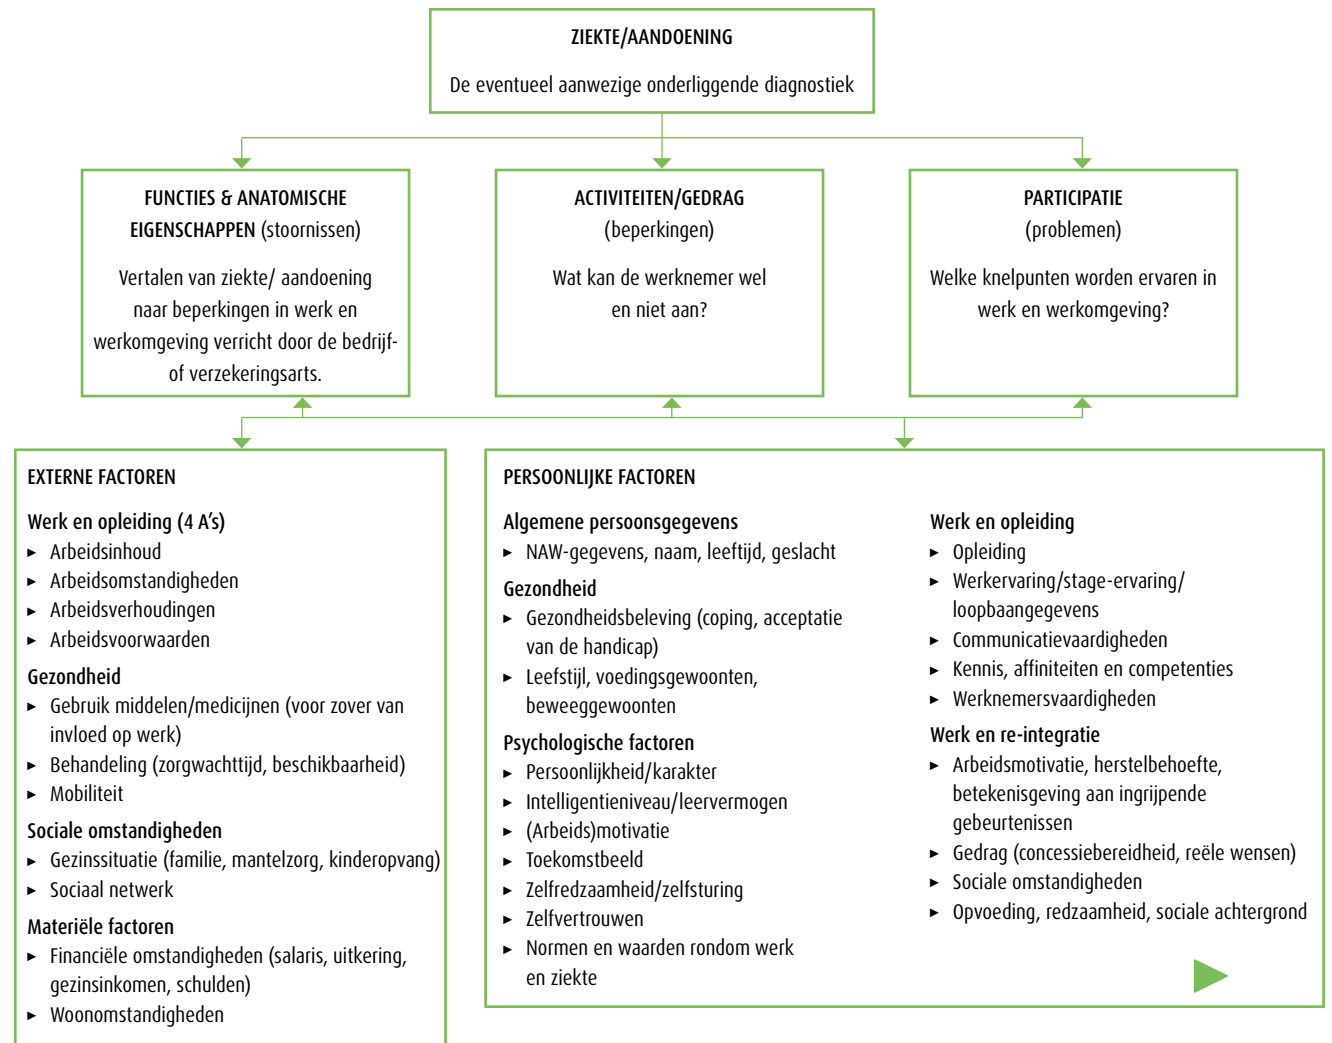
ZIEKTE/AANDOENING

De eventueel aanwezige onderliggende diagnostiek

FUNCTIES & ANATOMISCHE EIGENSCHAPPEN (stoornissen)

Vertalen van ziekte/ aandoening naar beperkingen in werk en werkomgeving verricht door de bedrijf- of verzekeringsarts.

ACTIVITEITEN/GEDRAG (beperkingen)

Wat kan de werknemer wel en niet aan?

PARTICIPATIE (problemen)

Welke knelpunten worden ervaren in werk en werkomgeving?

EXTERNE FACTOREN

Werk en opleiding (4 A's)
- Arbeidsinhoud
- Arbeidsomstandigheden
- Arbeidsverhoudingen
- Arbeidsvoorwaarden

Gezondheid
- Gebruik middelen/medicijnen (voor zover van invloed op werk)
- Behandeling (zorgwachttijd, beschikbaarheid)
- Mobiliteit

Sociale omstandigheden
- Gezinssituatie (familie, mantelzorg, kinderopvang)
- Sociaal netwerk

Materiële factoren
- Financiële omstandigheden (salaris, uitkering, gezinsinkomen, schulden)
- Woonomstandigheden

PERSOONLIJKE FACTOREN

Algemene persoonsgegevens
- NAW-gegevens, naam, leeftijd, geslacht

Gezondheid
- Gezondheidsbeleving (coping, acceptatie van de handicap)
- Leefstijl, voedingsgewoonten, beweeggewoonten

Psychologische factoren
- Persoonlijkheid/karakter
- Intelligentieniveau/leervermogen
- (Arbeids)motivatie
- Toekomstbeeld
- Zelfredzaamheid/zelfsturing
- Zelfvertrouwen
- Normen en waarden rondom werk en ziekte

Werk en opleiding
- Opleiding
- Werkervaring/stage-ervaring/ loopbaangegevens
- Communicatievaardigheden
- Kennis, affiniteiten en competenties
- Werknemersvaardigheden

Werk en re-integratie
- Arbeidsmotivatie, herstelbehoefte, betekenisgeving aan ingrijpende gebeurtenissen
- Gedrag (concessiebereidheid, reële wensen)
- Sociale omstandigheden
- Opvoeding, redzaamheid, sociale achtergrond